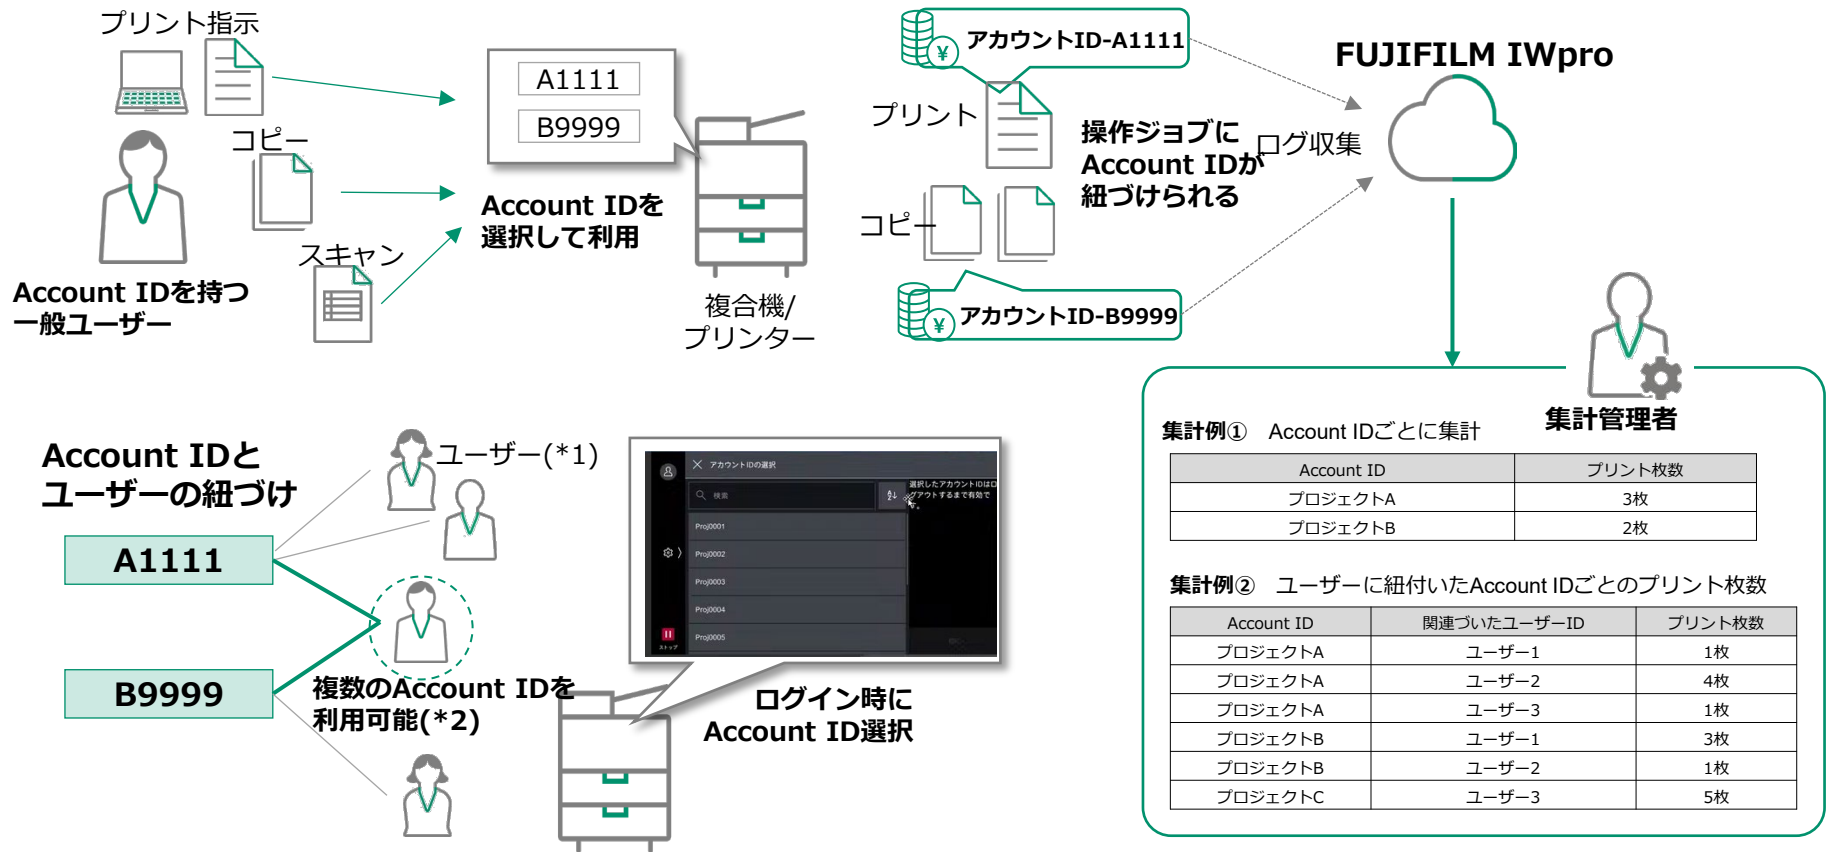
プリント指示

コピー

スキャン

Account IDを持つ一般ユーザー

A1111

B9999

Account IDを選択して利用

複合機/プリンター

アカウントID-A1111

プリント

コピー

アカウントID-B9999

操作ジョブにAccount IDが紐づけられる

ログ収集

FUJIFILM IWpro

集計管理者

集計例① Account IDごとに集計

| Account ID | プリント枚数 |
|---|---|
| プロジェクトA | 3枚 |
| プロジェクトB | 2枚 |

集計例② ユーザーに紐付いたAccount IDごとのプリント枚数

| Account ID | 関連づいたユーザーID | プリント枚数 |
|---|---|---|
| プロジェクトA | ユーザー1 | 1枚 |
| プロジェクトA | ユーザー2 | 4枚 |
| プロジェクトA | ユーザー3 | 1枚 |
| プロジェクトB | ユーザー1 | 3枚 |
| プロジェクトB | ユーザー2 | 1枚 |
| プロジェクトC | ユーザー3 | 5枚 |

Account IDとユーザーの紐づけ

ユーザー(*1)

A1111

B9999

複数のAccount IDを利用可能(*2)

アカウントIDの選択
検索
選択したアカウントIDはログアウトするまで有効です。
Proj0001
Proj0002
Proj0003
Proj0004
Proj0005
ストップ

ログイン時にAccount ID選択